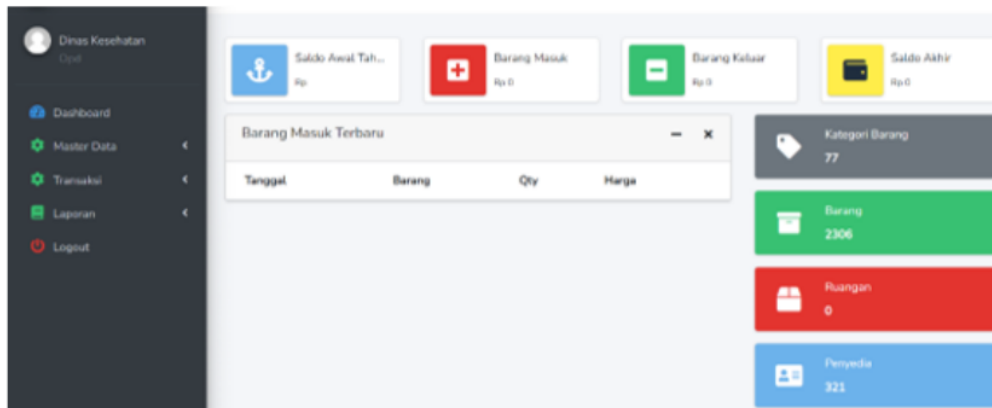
Dinas Kesehatan
Opd

Dashboard
Master Data
Transaksi
Laporan
Logout

Saldo Awal Tah...
Rp

Barang Masuk
Rp 0

Barang Keluar
Rp 0

Saldo Akhir
Rp 0

Barang Masuk Terbaru

| Tanggal | Barang | Qty | Harga |
|---|---|---|---|

Kategori Barang
77

Barang
2306

Ruangan
0

Penyedia
321